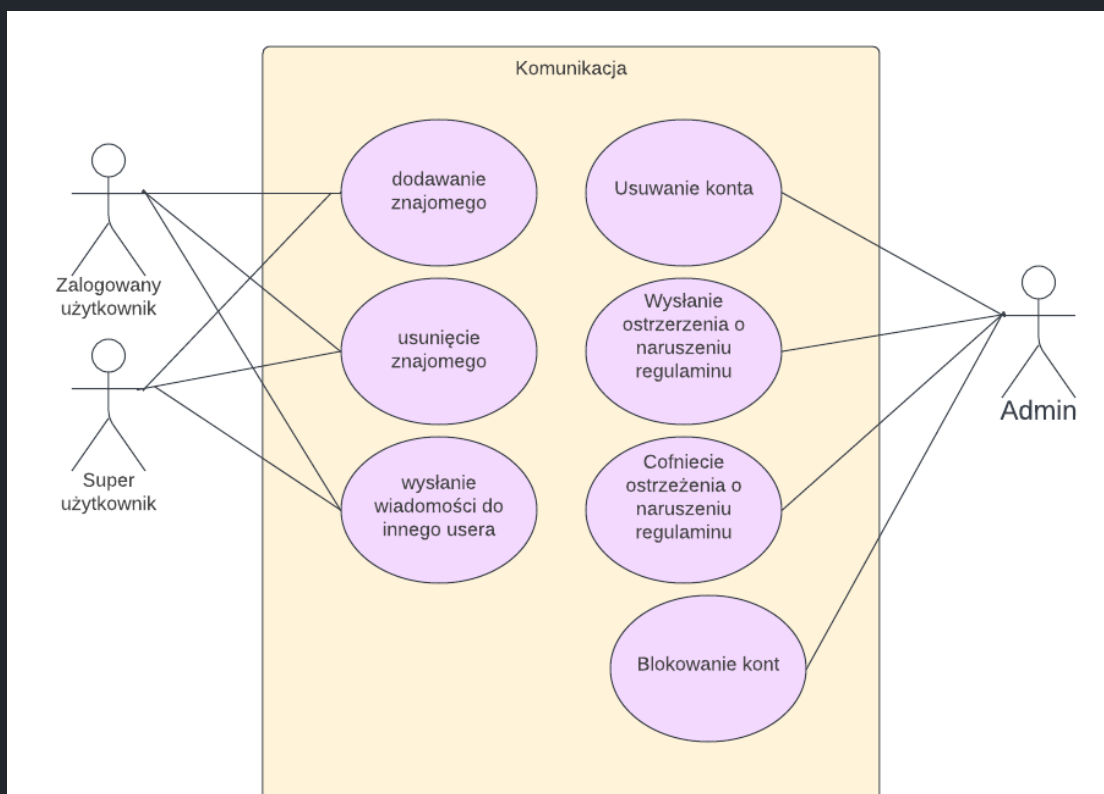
Komunikacja

Zalogowany użytkownik

Super użytkownik

dodawanie znajomego

usunięcie znajomego

wysłanie wiadomości do innego usera

Usuwanie konta

Wysłanie ostrzerzenia o naruszeniu regulaminu

Cofniecie ostrzeżenia o naruszeniu regulaminu

Blokowanie kont

Admin